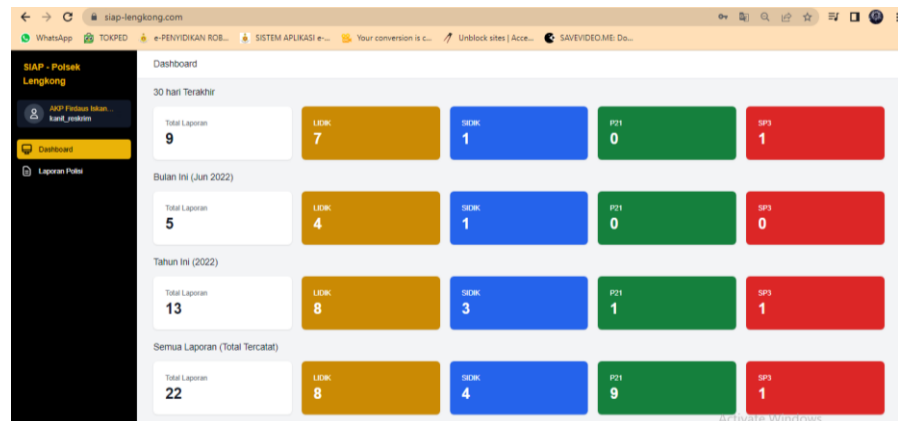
siap-lengkong.com

WhatsApp TOKPED e-PENYIDIKAN ROB... SISTEM APLIKASI e-... Your conversion is c... Unblock sites | Acce... SAVEVIDEO.ME: Do...

SIAP - Polsek Lengkong

AKP Firdaus Iskan...
kanit_reskrim

Dashboard

Laporan Polisi

Dashboard

30 hari Terakhir

| Total Laporan | LIDIK | SIDIK | P21 | SP3 |
|---|---|---|---|---|
| 9 | 7 | 1 | 0 | 1 |

Bulan Ini (Jun 2022)

| Total Laporan | LIDIK | SIDIK | P21 | SP3 |
|---|---|---|---|---|
| 5 | 4 | 1 | 0 | 0 |

Tahun Ini (2022)

| Total Laporan | LIDIK | SIDIK | P21 | SP3 |
|---|---|---|---|---|
| 13 | 8 | 3 | 1 | 1 |

Semua Laporan (Total Tercatat)

| Total Laporan | LIDIK | SIDIK | P21 | SP3 |
|---|---|---|---|---|
| 22 | 8 | 4 | 9 | 1 |

Activate Windows